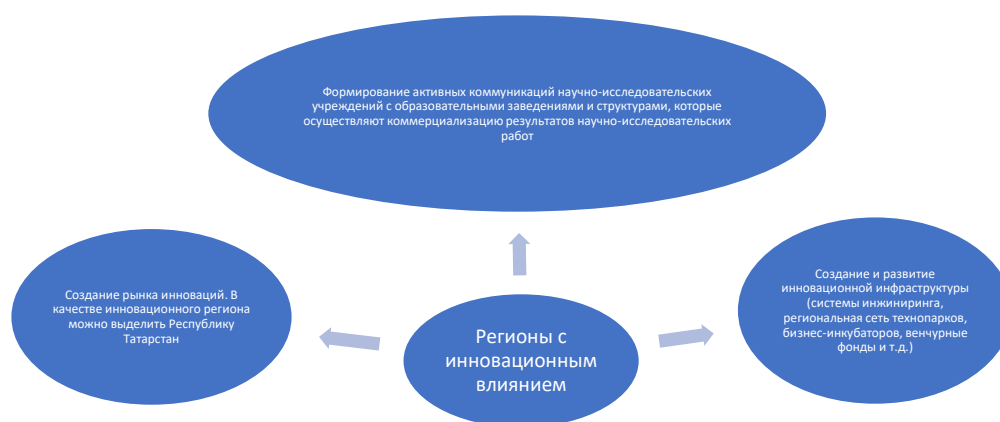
Формирование активных коммуникаций научно-исследовательских учреждений с образовательными заведениями и структурами, которые осуществляют коммерциализацию результатов научно-исследовательских работ

Создание рынка инноваций. В качестве инновационного региона можно выделить Республику Татарстан

Регионы с инновационным влиянием

Создание и развитие инновационной инфраструктуры (системы инжиниринга, региональная сеть технопарков, бизнес-инкубаторов, венчурные фонды и т.д.)